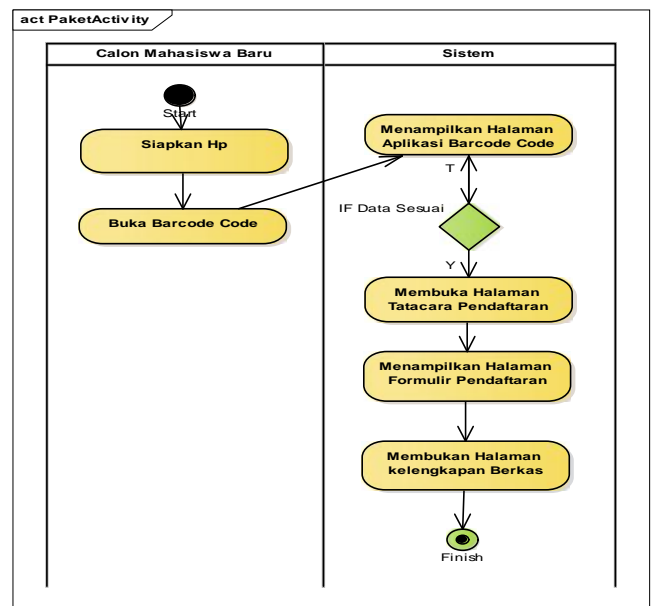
act PaketActivity

Calon Mahasiswa Baru

Sistem

Start

Siapkan Hp

Buka Barcode Code

Menampilkan Halaman Aplikasi Barcode Code

T

IF Data Sesuai

Y

Membuka Halaman Tatacara Pendaftaran

Menampilkan Halaman Formulir Pendaftaran

Membukan Halaman kelengkapan Berkas

Finish